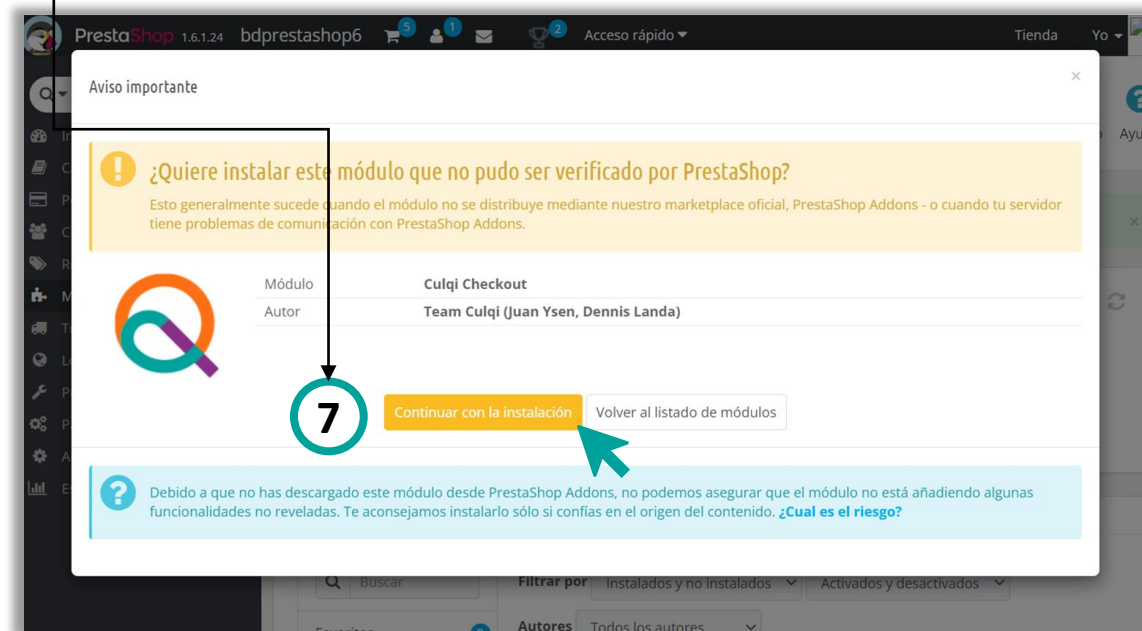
PrestaShop 1.6.1.24 bdprestashop6 5 1 2 Acceso rápido Tienda Yo

Aviso importante

×

¿Quiere instalar este módulo que no pudo ser verificado por PrestaShop?

Esto generalmente sucede cuando el módulo no se distribuye mediante nuestro marketplace oficial, PrestaShop Addons - o cuando tu servidor tiene problemas de comunicación con PrestaShop Addons.

| Módulo | Culqi Checkout |
|---|---|
| Autor | Team Culqi (Juan Ysen, Dennis Landa) |

7

Continuar con la instalación

Volver al listado de módulos

Debido a que no has descargado este módulo desde PrestaShop Addons, no podemos asegurar que el módulo no está añadiendo algunas funcionalidades no reveladas. Te aconsejamos instalarlo sólo si confías en el origen del contenido. ¿Cual es el riesgo?

Buscar

Filtrar por Instalados y no instalados Activados y desactivados

Autores Todos los autores